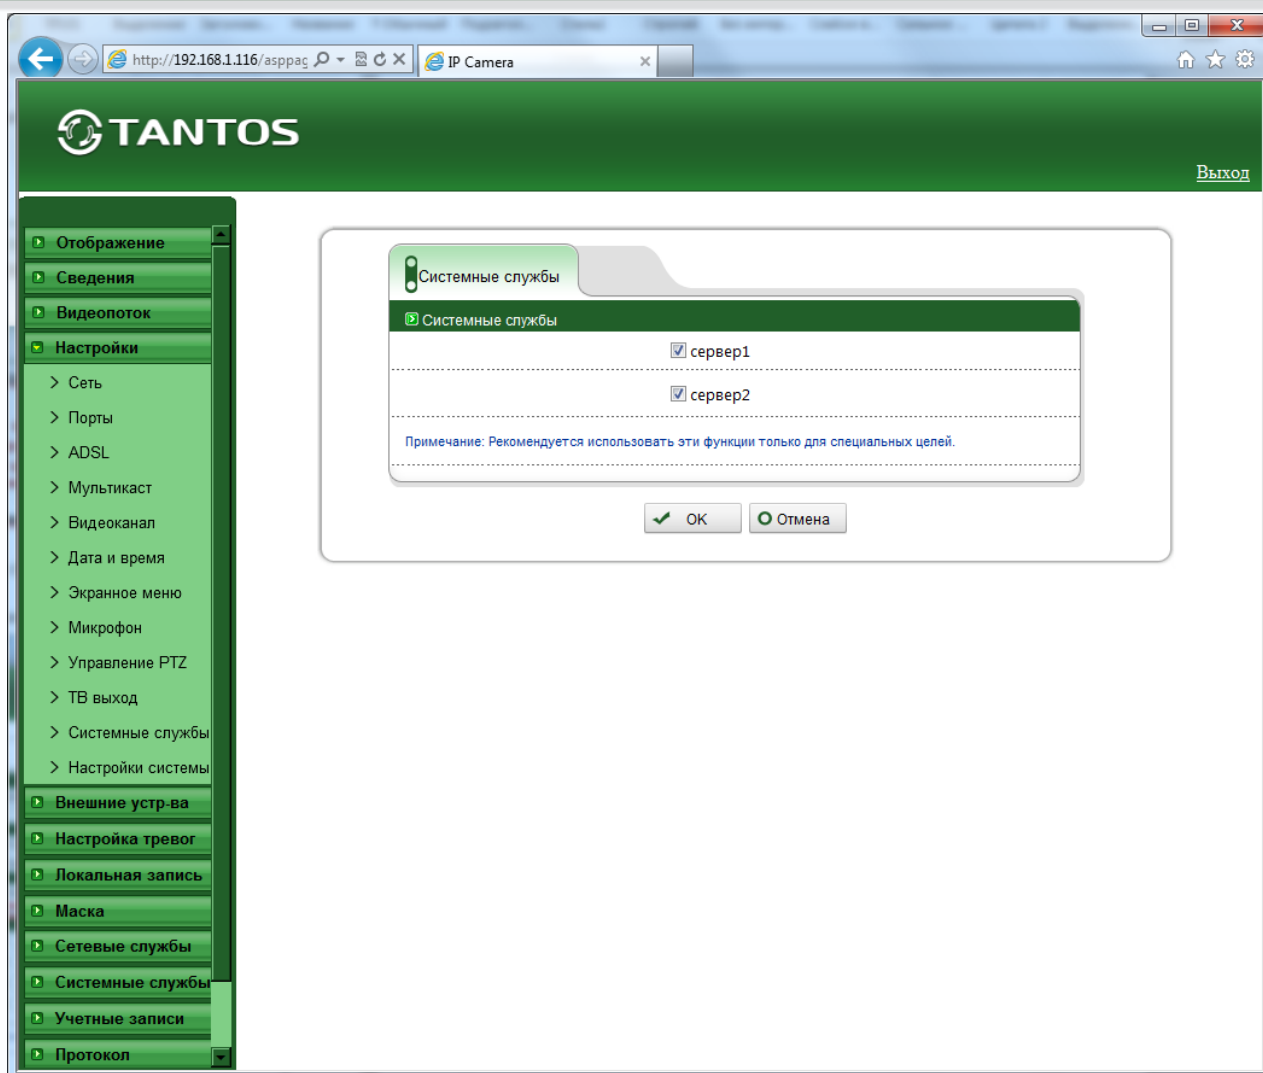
http://192.168.1.116/asppag

IP Camera

TANTOS

Выход

Отображение
Сведения
Видеопоток
Настройки
Сеть
Порты
ADSL
Мультикаст
Видеоканал
Дата и время
Экранное меню
Микрофон
Управление PTZ
ТВ выход
Системные службы
Настройки системы
Внешние устр-ва
Настройка тревог
Локальная запись
Маска
Сетевые службы
Системные службы
Учетные записи
Протокол

Системные службы

Системные службы

сервер1

сервер2

Примечание: Рекомендуется использовать эти функции только для специальных целей.

OK
Отмена